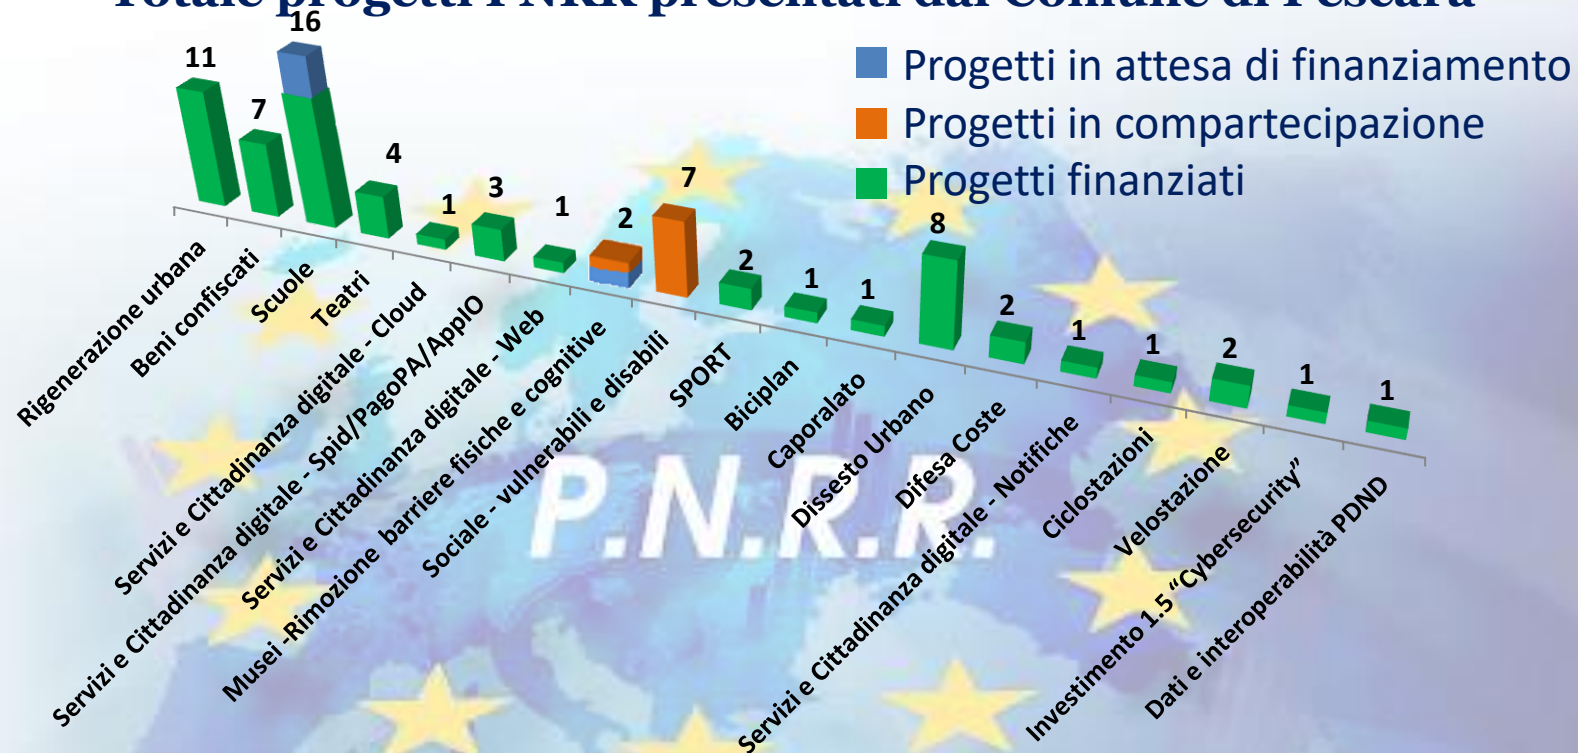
Totale progetti PNRR presentati dal Comune di Pescara

Progetti in attesa di finanziamento
Progetti in compartecipazione
Progetti finanziati

11
7
16
4
1
3
1
2
7
2
1
1
8
2
1
1
2
1
1

Rigenerazione urbana
Beni confiscati
Scuole
Teatri
Servizi e Cittadinanza digitale - Cloud
Servizi e Cittadinanza digitale - Spid/PagoPA/AppIO
Servizi e Cittadinanza digitale - Web
Musei -Rimozione barriere fisiche e cognitive
Sociale - vulnerabili e disabili
SPORT
Biciplan
Caporalato
Dissesto Urbano
Difesa Coste
Servizi e Cittadinanza digitale - Notifiche
Ciclostazioni
Velostazione
Investimento 1.5 "Cybersecurity"
Dati e interoperabilità PDND

P.N.R.R.